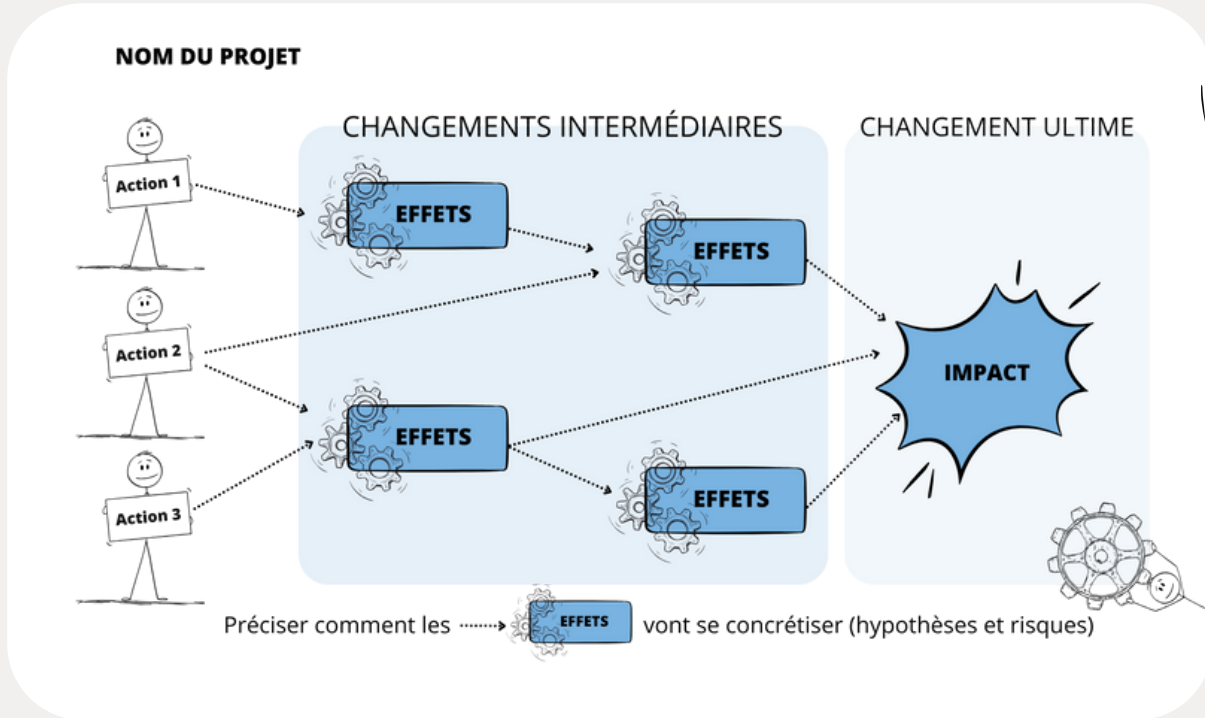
NOM DU PROJET

CHANGEMENTS INTERMÉDIAIRES

CHANGEMENT ULTIME

Action 1

Action 2

Action 3

EFFETS

EFFETS

EFFETS

EFFETS

IMPACT

Préciser comment les EFFETS vont se concrétiser (hypothèses et risques)